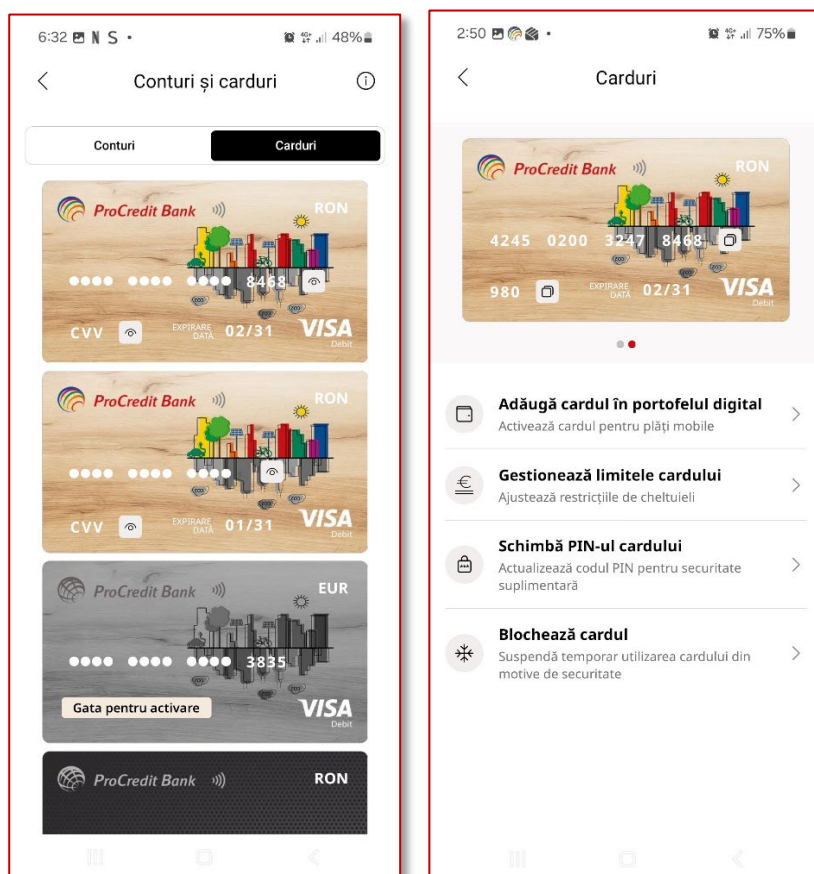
6:32 N S •
48%

Conturi și carduri

Conturi
Carduri

ProCredit Bank
RON
●●●● ●●●● ●●●● 8468
CVV
EXPIRARE DATA 02/31
VISA
Debit

ProCredit Bank
RON
●●●● ●●●● ●●●●
CVV
EXPIRARE DATA 01/31
VISA
Debit

ProCredit Bank
EUR
●●●● ●●●● ●●●● 3835
Gata pentru activare
VISA
Debit

ProCredit Bank
RON

2:50 •
75%

Carduri

ProCredit Bank
RON
4245 0200 3247 8468
980
EXPIRARE DATA 02/31
VISA
Debit

Adăugă cardul în portofelul digital
Activează cardul pentru plăți mobile

Gestionează limitele cardului
Ajustează restricțiile de cheltuieli

Schimbă PIN-ul cardului
Actualizează codul PIN pentru securitate suplimentară

Blochează cardul
Suspendă temporar utilizarea cardului din motive de securitate